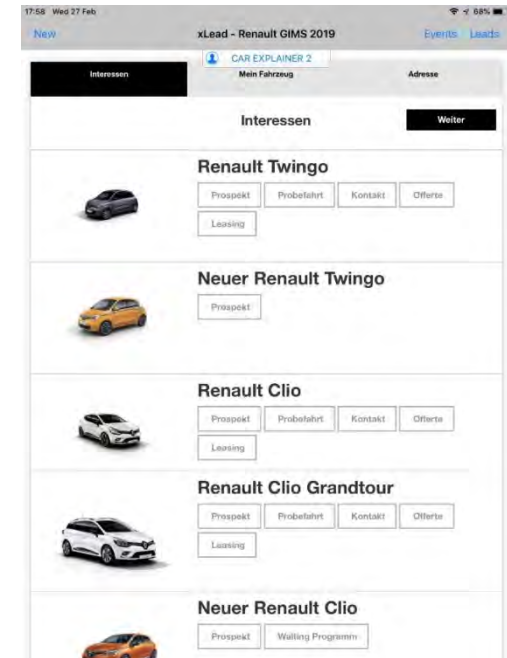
17:58 Wed 27 Feb

68%

New

xLead - Renault GIMS 2019

Events Leads

CAR EXPLAINER 2

Interessen

Mein Fahrzeug

Adresse

Interessen

Weiter

Renault Twingo

Prospekt Probefahrt Kontakt Offerte Leasing

Neuer Renault Twingo

Prospekt

Renault Clio

Prospekt Probefahrt Kontakt Offerte Leasing

Renault Clio Grandtour

Prospekt Probefahrt Kontakt Offerte Leasing

Neuer Renault Clio

Prospekt Waiting Programm